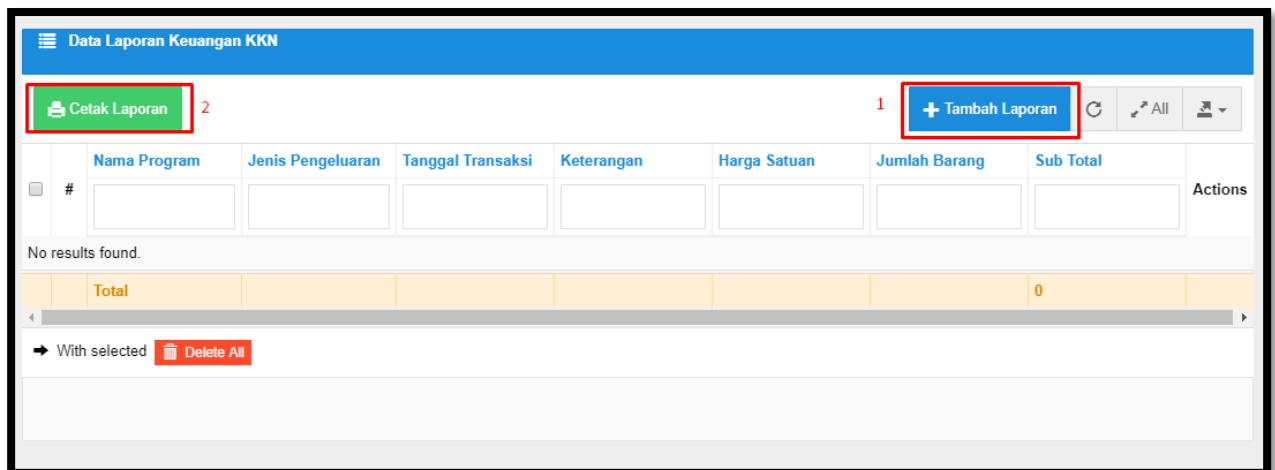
Data Laporan Keuangan KKN

Cetak Laporan 2

1 Tambah Laporan All

| # | Nama Program | Jenis Pengeluaran | Tanggal Transaksi | Keterangan | Harga Satuan | Jumlah Barang | Sub Total | Actions |
|---|---|---|---|---|---|---|---|---|
| No results found. | | | | | | | | |
| | Total | | | | | | 0 | |

With selected Delete All